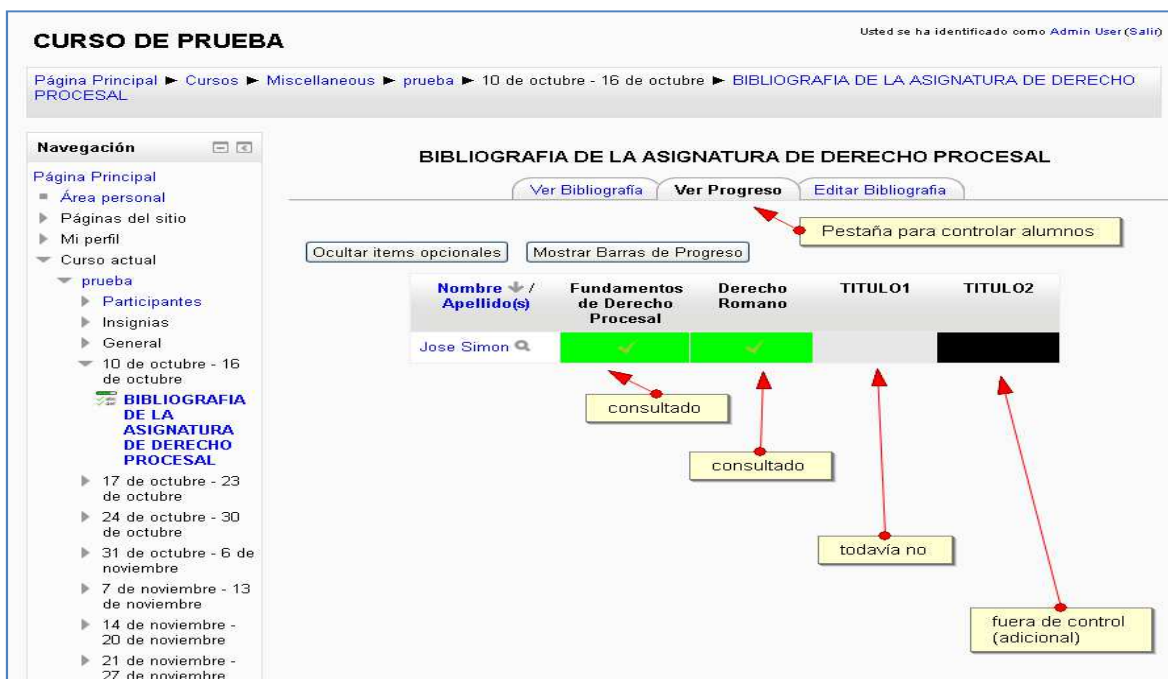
CURSO DE PRUEBA

Usted se ha identificado como Admin User (Salir)

Página Principal ► Cursos ► Miscellaneous ► prueba ► 10 de octubre - 16 de octubre ► BIBLIOGRAFIA DE LA ASIGNATURA DE DERECHO PROCESAL

Navegación

Página Principal
Área personal
Páginas del sitio
Mi perfil
Curso actual
prueba
Participantes
Insignias
General
10 de octubre - 16 de octubre
BIBLIOGRAFIA DE LA ASIGNATURA DE DERECHO PROCESAL
17 de octubre - 23 de octubre
24 de octubre - 30 de octubre
31 de octubre - 6 de noviembre
7 de noviembre - 13 de noviembre
14 de noviembre - 20 de noviembre
21 de noviembre - 27 de noviembre

BIBLIOGRAFIA DE LA ASIGNATURA DE DERECHO PROCESAL

Ver Bibliografía | Ver Progreso | Editar Bibliografía

Pestaña para controlar alumnos

Ocultar items opcionales | Mostrar Barras de Progreso

| Nombre / Apellido(s) | Fundamentos de Derecho Procesal | Derecho Romano | TITULO1 | TITULO2 |
|---|---|---|---|---|
| Jose Simon | ✓ | ✓ | | |

consultado

consultado

todavía no

fuera de control (adicional)